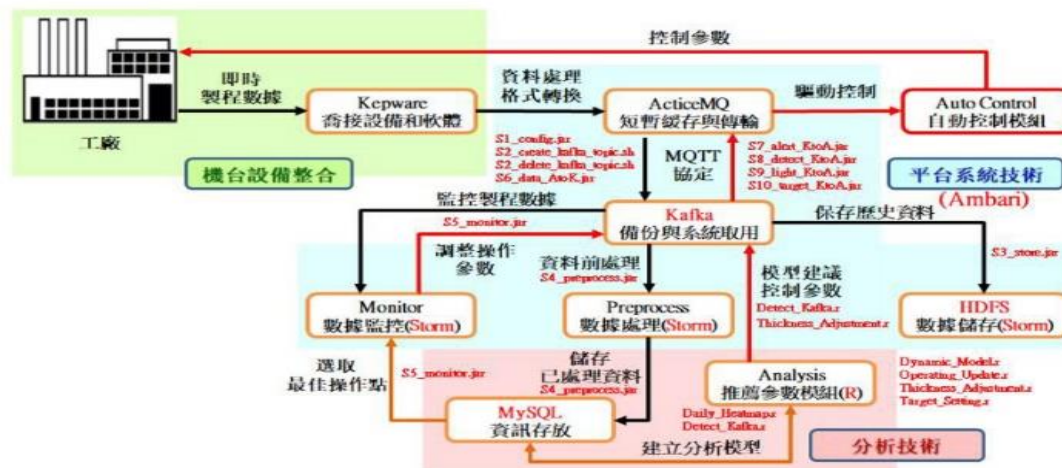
控制參數

即時
製程數據

Kepware
needs接設備和軟體

工廠

機台設備整合

資料處理
格式轉換

ActiceMQ
短暫緩存與傳輸

驅動控制

Auto Control
自動控制模組

S1_config.jar
S2_create_kafka_topic.sh
S2_delete_kafka_topic.sh
S6_data_AtoK.jar

MQTT
協定

S7_alert_KtoA.jar
S8_detect_KtoA.jar
S9_light_KtoA.jar
S10_target_KtoA.jar

平台系統技術
(Ambari)

監控製程數據

S5_monitor.jar

Kafka
備份與系統取用

保存歷史資料

調整操作
參數

資料前處理
S4_preprocess.jar

模型建議
控制參數
Detect_Kafka.r
Thickness_Adjustment.r

S3_store.jar

Monitor
數據監控(Storm)

Preprocess
數據處理(Storm)

HDFS
數據儲存(Storm)

選取
最佳操作點

S5_monitor.jar

儲存
已處理資料
S4_preprocess.jar

Analysis
推薦參數模組(R)

Dynamic_Model.r
Operating_Update.r
Thickness_Adjustment.r
Target_Setting.r

MySQL
資訊存放

Daily_Heatmap.r
Detect_Kafka.r

建立分析模型

分析技術